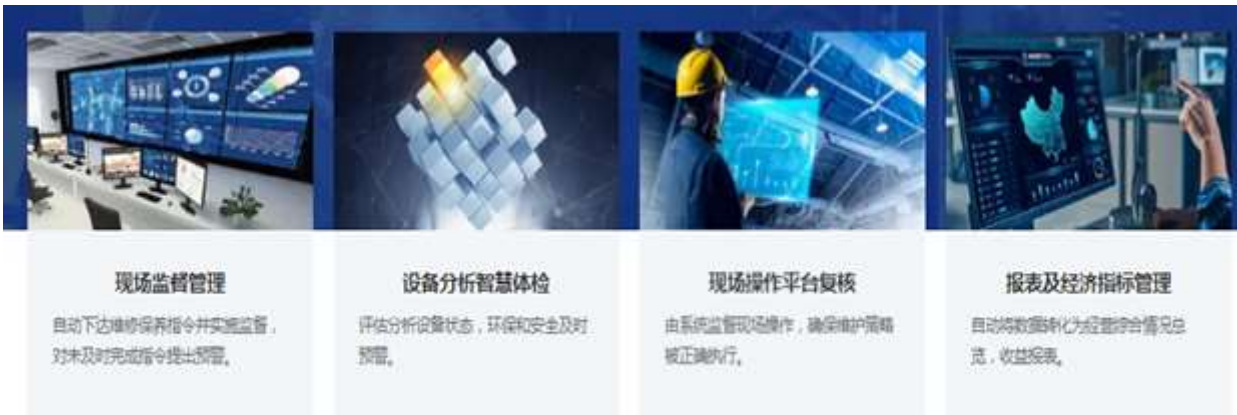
现场监督管理

自动下达维修保养指令并实施监督，对未及时完成指令提出预警。

设备分析智慧体检

评估分析设备状态，环保和安全及时预警。

现场操作平台复核

由系统监督现场操作，确保维护策略被正确执行。

报表及经济指标管理

自动将数据转化为经营综合情况总览，收益报表。